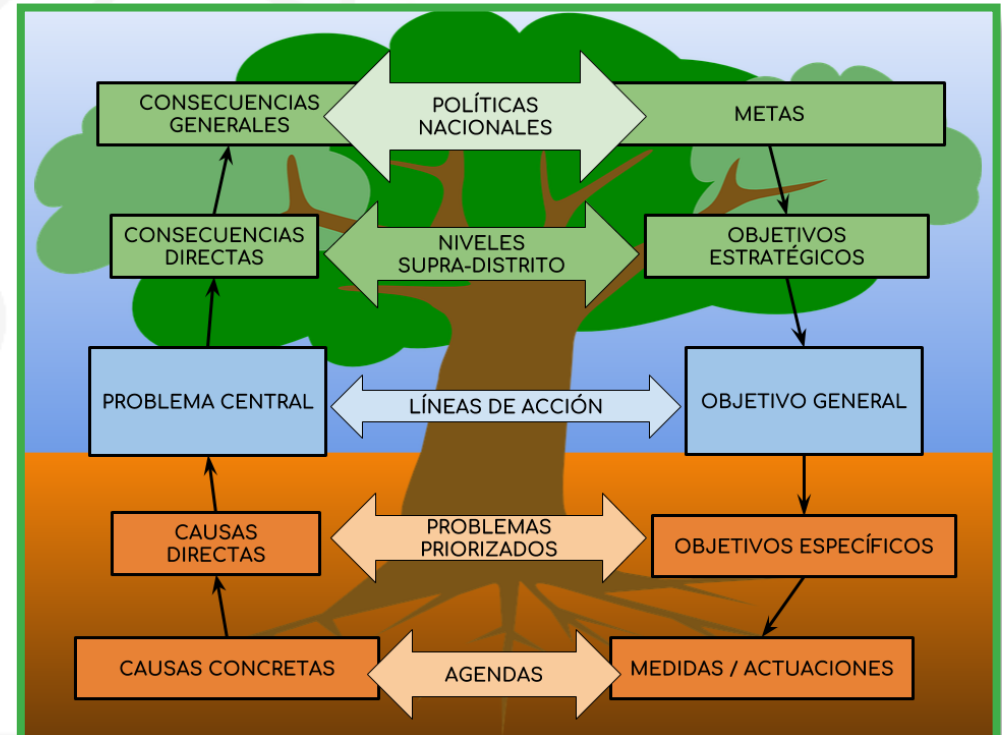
CONSECUENCIAS GENERALES

POLÍTICAS NACIONALES

METAS

CONSECUENCIAS DIRECTAS

NIVELES SUPRA-DISTRITO

OBJETIVOS ESTRATÉGICOS

PROBLEMA CENTRAL

LÍNEAS DE ACCIÓN

OBJETIVO GENERAL

CAUSAS DIRECTAS

PROBLEMAS PRIORIZADOS

OBJETIVOS ESPECÍFICOS

CAUSAS CONCRETAS

AGENDAS

MEDIDAS / ACTUACIONES